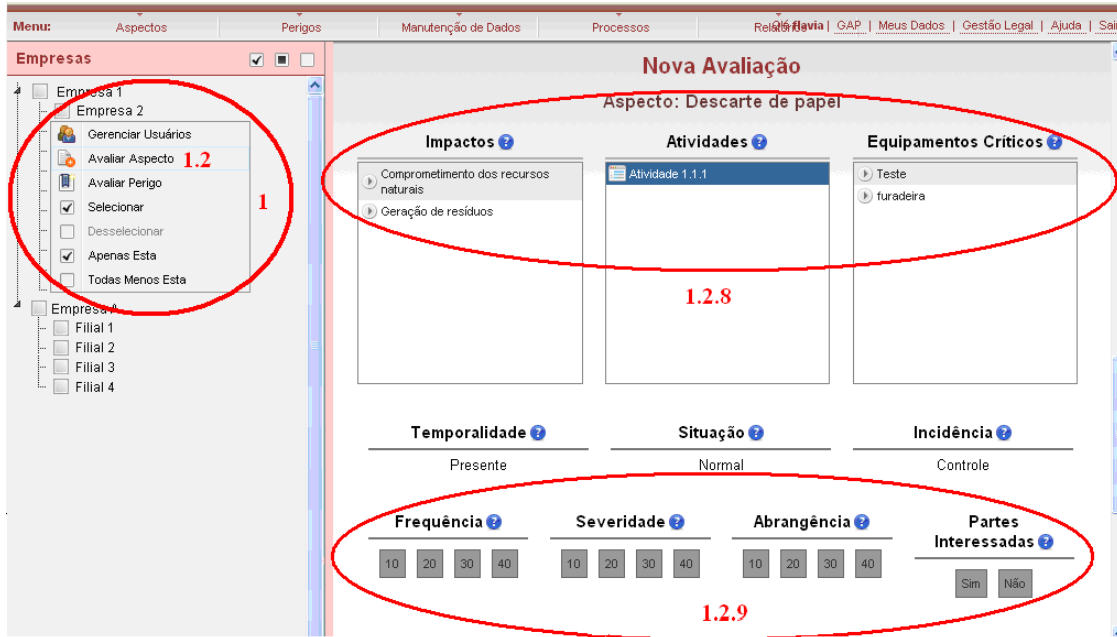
Menu: Aspectos Perigos Manutenção de Dados Processos Relatórios Olá flavia | GAP | Meus Dados | Gestão Legal | Ajuda | Sair

Empresas

Empresa 1
Empresa 2
Gerenciar Usuários
Avaliar Aspecto 1.2
Avaliar Perigo
Selecionar
Desselecionar
Apenas Esta
Todas Menos Esta
1
Empresa A
Filial 1
Filial 2
Filial 3
Filial 4

Nova Avaliação

Aspecto: Descarte de papel

Impactos
Comprometimento dos recursos naturais
Geração de resíduos

Atividades
Atividade 1.1.1

Equipamentos Críticos
Teste
furadeira

1.2.8

Temporalidade
Presente

Situação
Normal

Incidência
Controle

Frequência
10 20 30 40

Severidade
10 20 30 40

Abrangência
10 20 30 40

Partes Interessadas
Sim Não

1.2.9